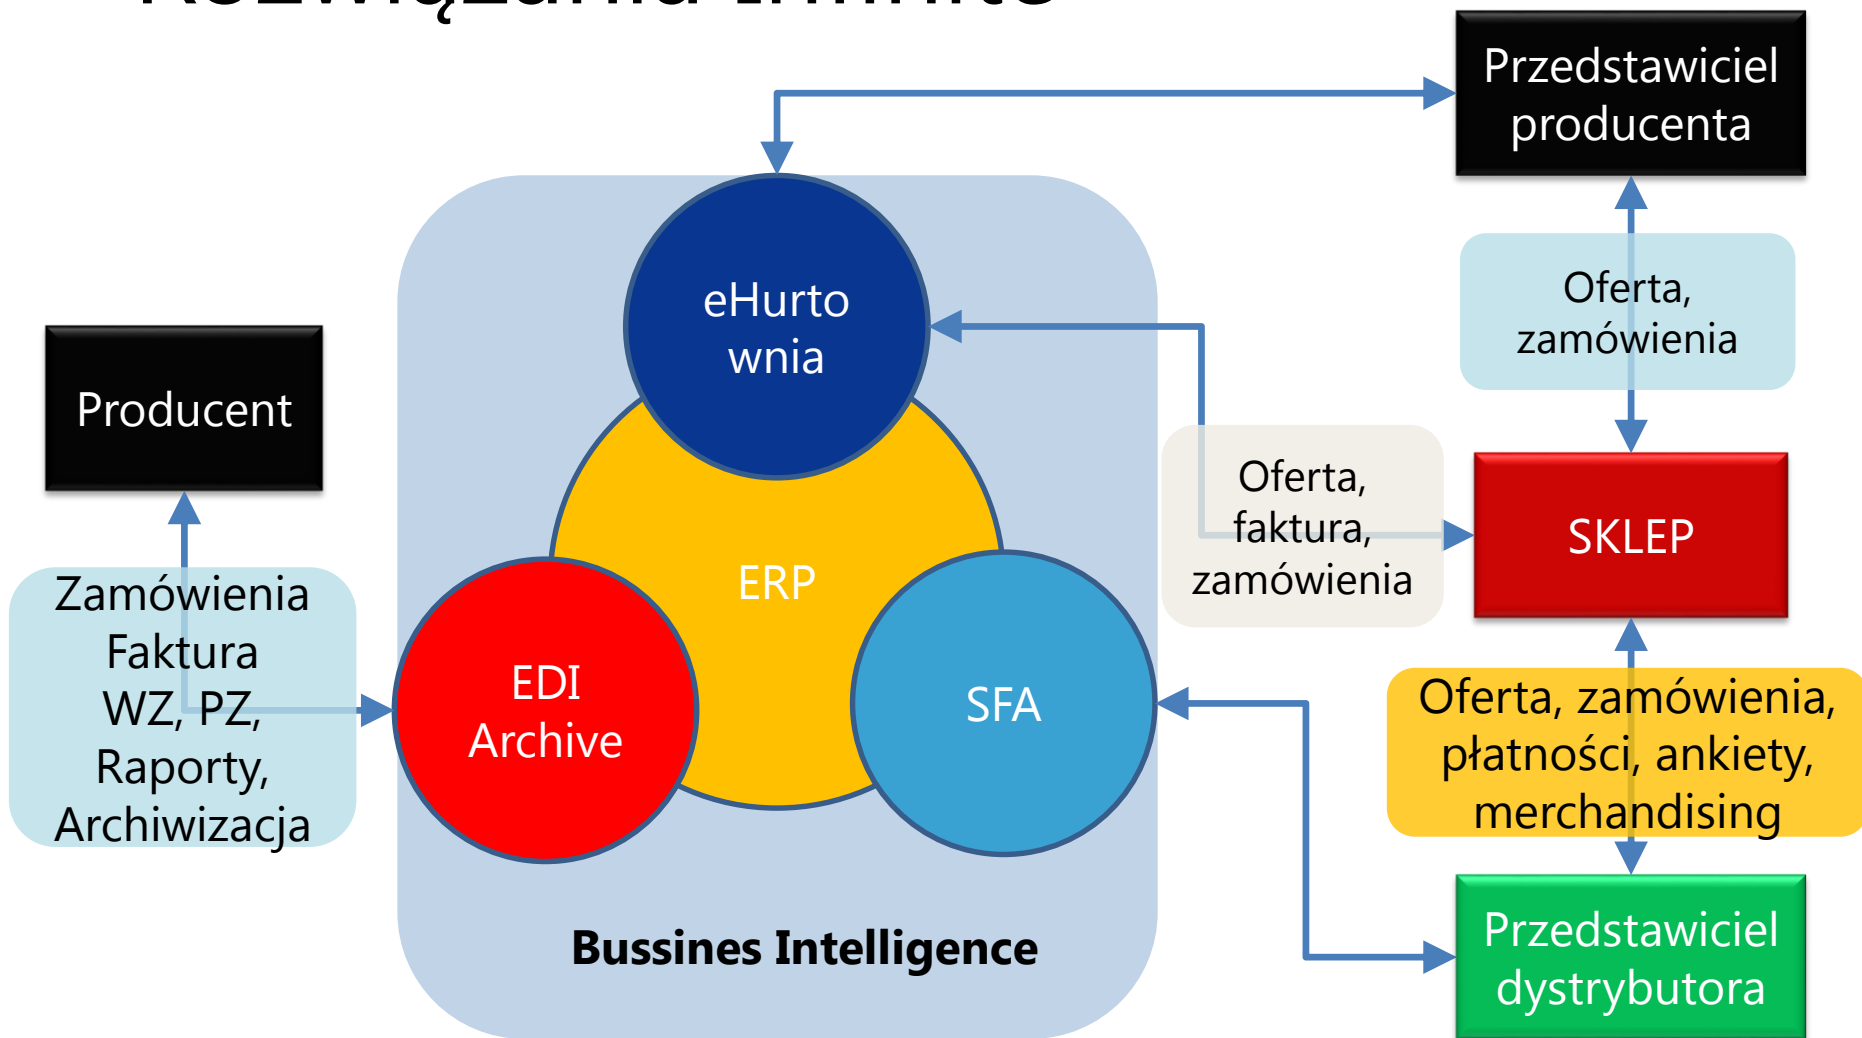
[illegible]

Przedstawiciel producenta

eHurtownia

Producent

Oferta, zamówienia

Oferta, faktura, zamówienia

SKLEP

ERP

Zamówienia Faktura WZ, PZ, Raporty, Archiwizacja

EDI Archive

SFA

Oferta, zamówienia, płatności, ankiety, merchandising

Bussines Intelligence

Przedstawiciel dystrybutora